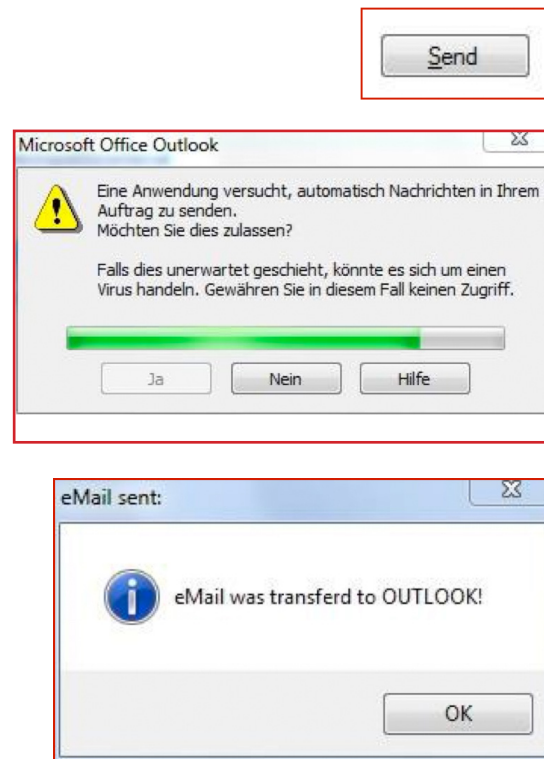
Send

Microsoft Office Outlook

Eine Anwendung versucht, automatisch Nachrichten in Ihrem Auftrag zu senden.
Möchten Sie dies zulassen?

Falls dies unerwartet geschieht, könnte es sich um einen Virus handeln. Gewähren Sie in diesem Fall keinen Zugriff.

Ja Nein Hilfe

eMail sent:

eMail was transferd to OUTLOOK!

OK